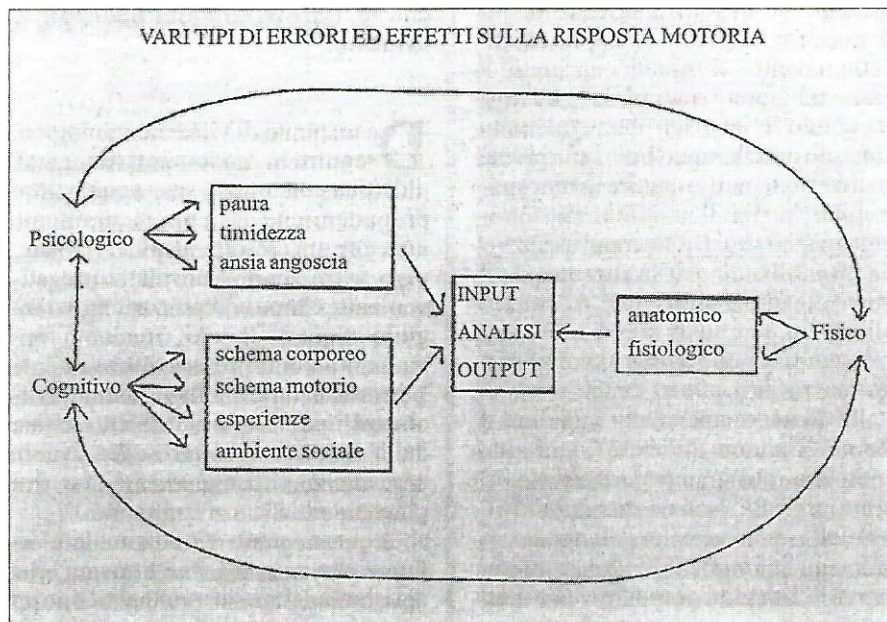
VARI TIPI DI ERRORI ED EFFETTI SULLA RISPOSTA MOTORIA

Psicologico

paura
timidezza
ansia angoscia

Cognitivo

schema corporeo
schema motorio
esperienze
ambiente sociale

INPUT
ANALISI
OUTPUT

anatomico
fisiologico

Fisico